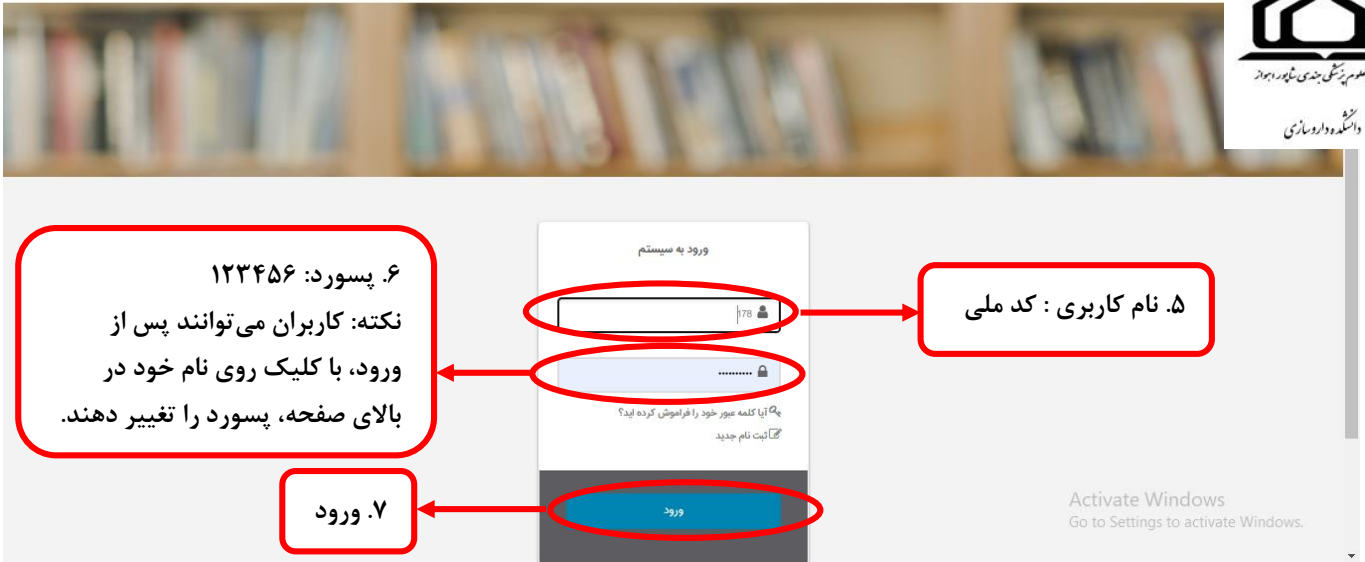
علوم پزشکی جندی شاپور اهواز
دانشکده داروسازی

ورود به سیستم

178

آیا کلمه عبور خود را فراموش کرده اید؟
ثبت نام جدید

ورود

۶. پسورد: ۱۲۳۴۵۶
نکته: کاربران می‌توانند پس از ورود، با کلیک روی نام خود در بالای صفحه، پسورد را تغییر دهند.

5. نام کاربری : کد ملی

۷. ورود

Activate Windows
Go to Settings to activate Windows.